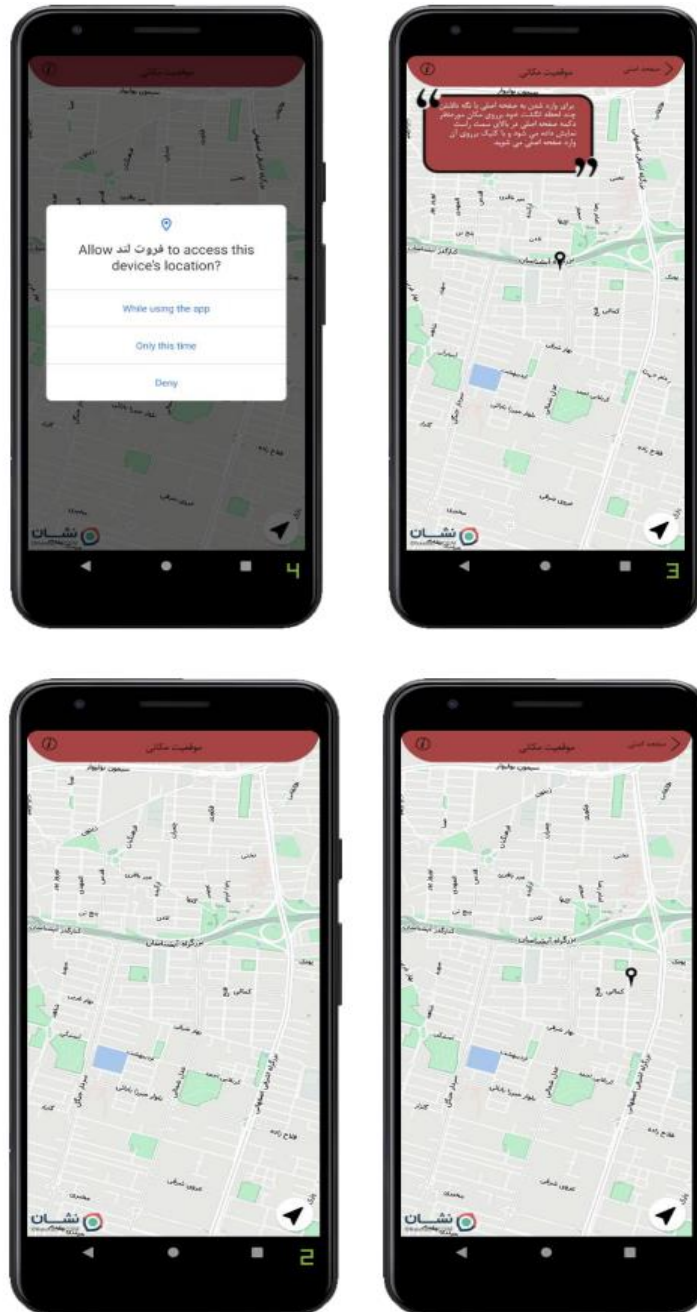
موقعیت مکانی

Allow فروت لند to access this device's location?

While using the app

Only this time

Deny

نشان

4

صفحه اصلی

موقعیت مکانی

برای وارد شدن به صفحه اصلی با نگه داشتن چند لحظه انگشت خود بر روی مکان موردنظر دکمه صفحه اصلی در بالای سمت راست نمایش داده می شود و با کلیک بر روی آن وارد صفحه اصلی می شوید.

بزرگراه آیت‌الله کاشانی

نشان

3

موقعیت مکانی

بزرگراه آیت‌الله کاشانی

نشان

2

صفحه اصلی

موقعیت مکانی

بزرگراه آیت‌الله کاشانی

نشان